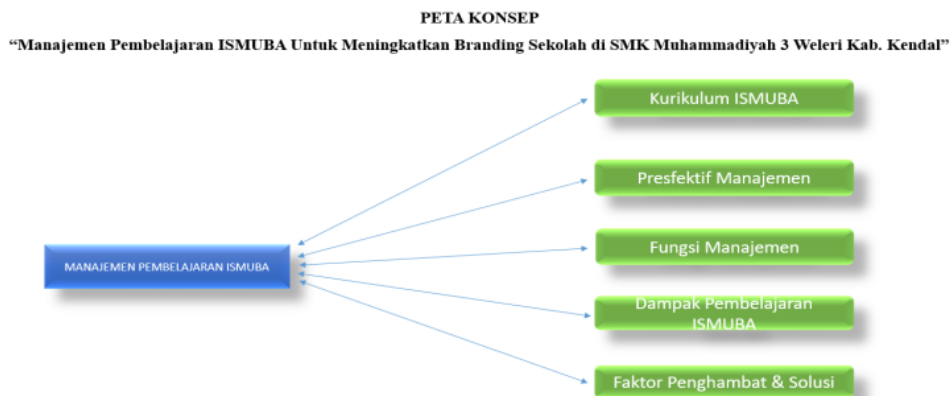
PETA KONSEP
“Manajemen Pembelajaran ISMUBA Untuk Meningkatkan Branding Sekolah di SMK Muhammadiyah 3 Weleri Kab. Kendal”

Kurikulum ISMUBA

Presfektif Manajemen

MANAJEMEN PEMBELAJARAN ISMUBA

Fungsi Manajemen

Dampak Pembelajaran ISMUBA

Faktor Penghambat & Solusi